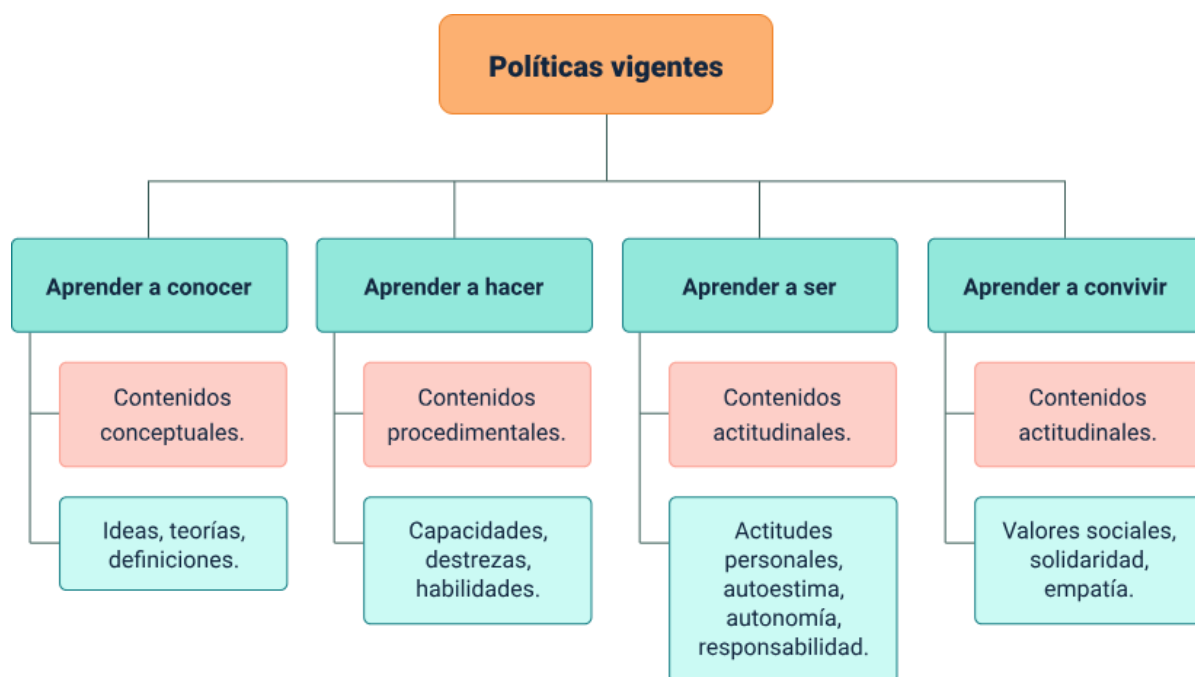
Políticas vigentes

Aprender a conocer

Contenidos conceptuales.

Ideas, teorías, definiciones.

Aprender a hacer

Contenidos procedimentales.

Capacidades, destrezas, habilidades.

Aprender a ser

Contenidos actitudinales.

Actitudes personales, autoestima, autonomía, responsabilidad.

Aprender a convivir

Contenidos actitudinales.

Valores sociales, solidaridad, empatía.